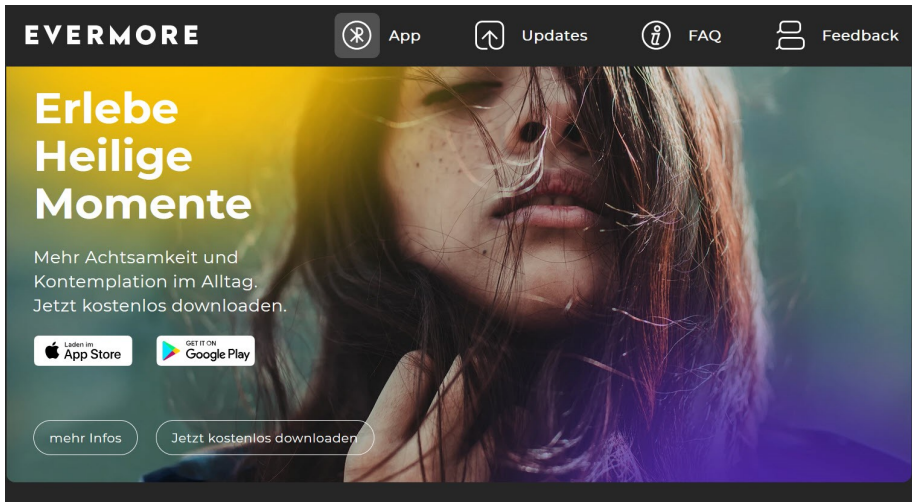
EVERMORE

App

Updates

FAQ

Feedback

Erlebe Heilige Momente

Mehr Achtsamkeit und Kontemplation im Alltag. Jetzt kostenlos downloaden.

Laden im App Store

GET IT ON Google Play

mehr Infos

Jetzt kostenlos downloaden